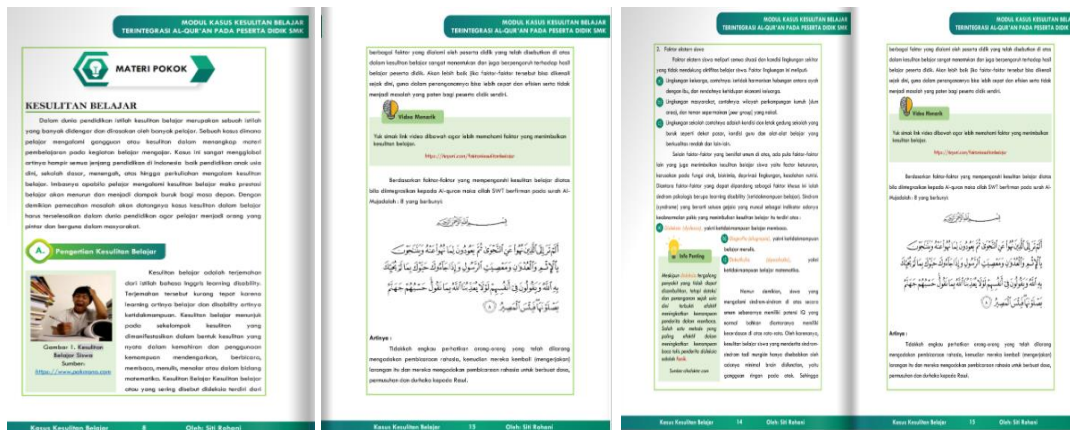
MODUL KASUS KESULITAN BELAJAR
TERINTEGRASI AL-QUR'AN PADA PESERTA DIDIK SMK

MATERI POKOK

KESULITAN BELAJAR

Dalam dunia pendidikan istilah kesulitan belajar merupakan sebuah istilah yang banyak didengar dan dirasakan oleh banyak pelajar. Sebuah kasus dimana pelajar mengalami gangguan atau kesulitan dalam menangkap materi pembelajaran pada kegiatan belajar mengajar. Kasus ini sangat menggelobal artinya hampir semua jenjang pendidikan di Indonesia baik pendidikan anak usia dini, sekolah dasar, menengah, atas hingga perkuliahan mengalam kesulitan belajar. Imbasnya apabila pelajar mengalami kesulitan belajar maka prestasi belajar akan menurun dan menjadi dampak buruk bagi masa depan. Dengan demikian pemecahan masalah akan datangnya kasus kesulitan dalam belajar harus terselesaikan dalam dunia pendidikan agar pelajar menjadi orang yang pintar dan berguna dalam masyarakat.

A. Pengertian Kesulitan Belajar

Kesulitan belajar adalah terjemahan dari istilah bahasa Inggris learning disability. Terjemahan tersebut kurang tepat karena learning artinya belajar dan disability artinya ketidakmampuan. Kesulitan belajar menunjuk pada sekelompok kesulitan yang dimanifestasikan dalam bentuk kesulitan yang nyata dalam kemahiran dan penggunaan kemampuan mendengarkan, berbicara, membaca, menulis, menalar atau dalam bidang matematika. Kesulitan Belajar Kesulitan belajar atau yang sering disebut dislaksia terdiri dari

Gambar 1. Kesulitan Belajar Siswa
Sumber: https://www.pakmono.com

Kasus Kesulitan Belajar 8 Oleh: Siti Rohani

MODUL KASUS KESULITAN BELAJAR
TERINTEGRASI AL-QUR'AN PADA PESERTA DIDIK SMK

berbagai faktor yang dialami oleh peserta didik yang telah disebutkan di atas dalam kesulitan belajar sangat menentukan dan juga berpengaruh terhadap hasil belajar peserta didik. Akan lebih baik jika faktor-faktor tersebut bisa dikenali sejak dini, guna dalam penanganannya bisa lebih cepat dan efisien serta tidak menjadi masalah yang pelik bagi peserta didik sendiri.

Video Menarik

Yuk simak link video dibawah agar lebih memahami faktor yang menimbulkan kesulitan belajar.

https://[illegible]

Berdasarkan faktor-faktor yang mempengaruhi kesulitan belajar diatas bila diintegrasikan kepada Al-quran maka allah SWT berfirman pada surah Al-Mujadalah : 8 yang berbunyi:

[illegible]

Artinya :

Tidakkah engkau perhatikan orang-orang yang telah dilarang mengadakan pembicaraan rahasia, kemudian mereka kembali (mengerjakan) larangan itu dan mereka mengadakan pembicaraan rahasia untuk berbuat dosa, permusuhan dan durhaka kepada Rasul.

Kasus Kesulitan Belajar 13 Oleh: Siti Rohani

MODUL KASUS KESULITAN BELAJAR
TERINTEGRASI AL-QUR'AN PADA PESERTA DIDIK SMK

2. Faktor ekstern siswa

Faktor ekstern siswa meliputi semua situasi dan kondisi lingkungan sekitar yang tidak mendukung aktifitas belajar siswa. Faktor lingkungan ini meliputi:

a. Lingkungan keluarga, contohnya ketidak harmonisan hubungan antara ayah dengan ibu, dan rendahnya kehidupan ekonomi keluarga.
b. Lingkungan masyarakat, contohnya wilayah perkampungan kumuh (slum area), dan teman sepermainan (peer group) yang nakal.
c. Lingkungan sekolah contohnya adalah kondisi dan letak gedung sekolah yang buruk seperti dekat pasar, kondisi guru dan alat-alat belajar yang berkualitas rendah dan lain-lain.

Selain faktor-faktor yang bersifat umum di atas, ada pula faktor-faktor lain yang juga menimbulkan kesulitan belajar siswa yaitu faktor keturunan, kerusakan pada fungsi otak, biokimia, deprivasi lingkungan, kesalahan nutrisi. Diantara faktor-faktor yang dapat dipandang sebagai faktor khusus ini ialah sindrom psikologis berupa learning disability (ketidakmampuan belajar). Sindrom (syndrome) yang berarti satuan gejala yang muncul sebagai indikator adanya keabnormalan psikis yang menimbulkan kesulitan belajar itu terdiri atas :

a. Disleksia (dyslexia), yakni ketidakmampuan belajar membaca.
b. Disgrafia (dysgraphia), yakni ketidakmampuan belajar menulis.
c. Diskalkulia (dyscalculia), yakni ketidakmampuan belajar matematika.

Info Penting

Merujuk disleksia tergolong penyakit yang tidak dapat disembuhkan, tetapi deteksi dan penanganan sejak usia dini terbukti efektif meningkatkan kemampuan penderita dalam membaca. Salah satu metode yang paling efektif dalam meningkatkan kemampuan baca tulis penderita disleksia adalah fonik.
Sumber: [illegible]

Namun demikian, siswa yang mengalami sindrom-sindrom di atas secara umum sebenarnya memiliki potensi IQ yang normal bahkan diantaranya memiliki kecerdasan di atas rata-rata. Oleh karenanya, kesulitan belajar siswa yang menderita sindrom-sindrom tadi mungkin hanya disebabkan oleh adanya minimal brain disfunction, yaitu gangguan ringan pada otak. Sehingga

Kasus Kesulitan Belajar 14 Oleh: Siti Rohani

MODUL KASUS KESULITAN BELAJAR
TERINTEGRASI AL-QUR'AN PADA PESERTA DIDIK SMK

berbagai faktor yang dialami oleh peserta didik yang telah disebutkan di atas dalam kesulitan belajar sangat menentukan dan juga berpengaruh terhadap hasil belajar peserta didik. Akan lebih baik jika faktor-faktor tersebut bisa dikenali sejak dini, guna dalam penanganannya bisa lebih cepat dan efisien serta tidak menjadi masalah yang pelik bagi peserta didik sendiri.

Video Menarik

Yuk simak link video dibawah agar lebih memahami faktor yang menimbulkan kesulitan belajar.

https://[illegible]

Berdasarkan faktor-faktor yang mempengaruhi kesulitan belajar diatas bila diintegrasikan kepada Al-quran maka allah SWT berfirman pada surah Al-Mujadalah : 8 yang berbunyi:

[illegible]

Artinya :

Tidakkah engkau perhatikan orang-orang yang telah dilarang mengadakan pembicaraan rahasia, kemudian mereka kembali (mengerjakan) larangan itu dan mereka mengadakan pembicaraan rahasia untuk berbuat dosa, permusuhan dan durhaka kepada Rasul.

Kasus Kesulitan Belajar 15 Oleh: Siti Rohani